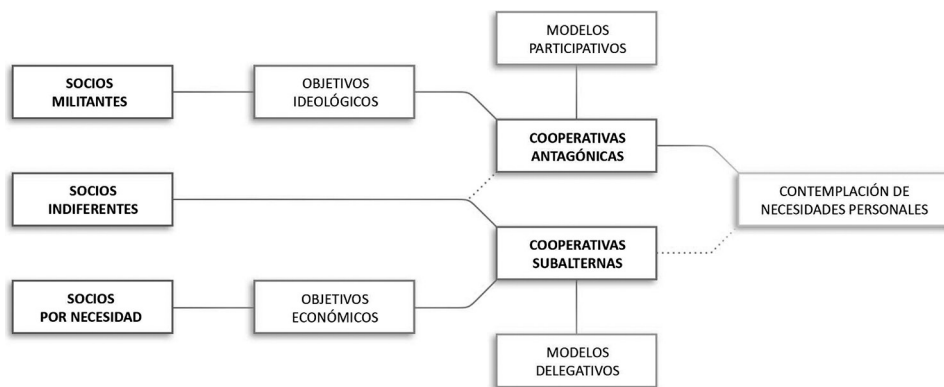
MODELOS PARTICIPATIVOS

SOCIOS MILITANTES

OBJETIVOS IDEOLÓGICOS

COOPERATIVAS ANTAGÓNICAS

SOCIOS INDIFERENTES

CONTEMPLACIÓN DE NECESIDADES PERSONALES

COOPERATIVAS SUBALTERNAS

SOCIOS POR NECESIDAD

OBJETIVOS ECONÓMICOS

MODELOS DELEGATIVOS